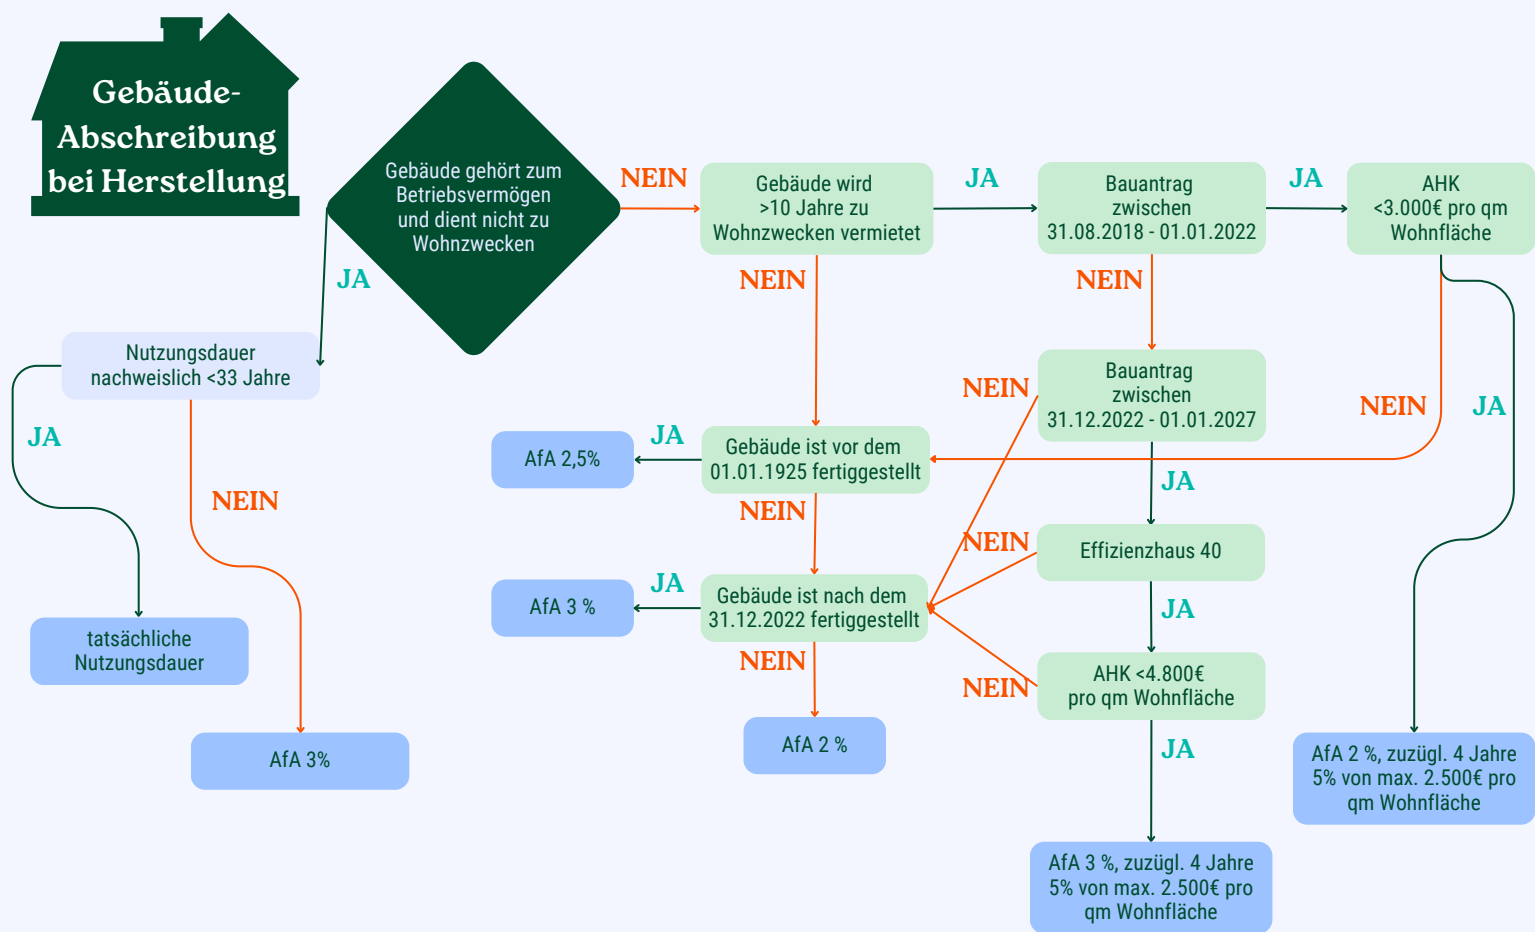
Gebäude-Abschreibung bei Herstellung

Gebäude gehört zum Betriebsvermögen und dient nicht zu Wohnzwecken

NEIN

Gebäude wird >10 Jahre zu Wohnzwecken vermietet

JA

Bauantrag zwischen 31.08.2018 - 01.01.2022

JA

AHK <3.000€ pro qm Wohnfläche

JA

Nutzungsdauer nachweislich <33 Jahre

JA

tatsächliche Nutzungsdauer

NEIN

AfA 3%

NEIN

NEIN

Bauantrag zwischen 31.12.2022 - 01.01.2027

NEIN

NEIN

JA

AfA 2,5%

JA

Gebäude ist vor dem 01.01.1925 fertiggestellt

JA

NEIN

NEIN

Effizienzhaus 40

AfA 3 %

JA

Gebäude ist nach dem 31.12.2022 fertiggestellt

JA

NEIN

NEIN

AHK <4.800€ pro qm Wohnfläche

AfA 2 %

JA

AfA 2 %, zuzügl. 4 Jahre 5% von max. 2.500€ pro qm Wohnfläche

AfA 3 %, zuzügl. 4 Jahre 5% von max. 2.500€ pro qm Wohnfläche